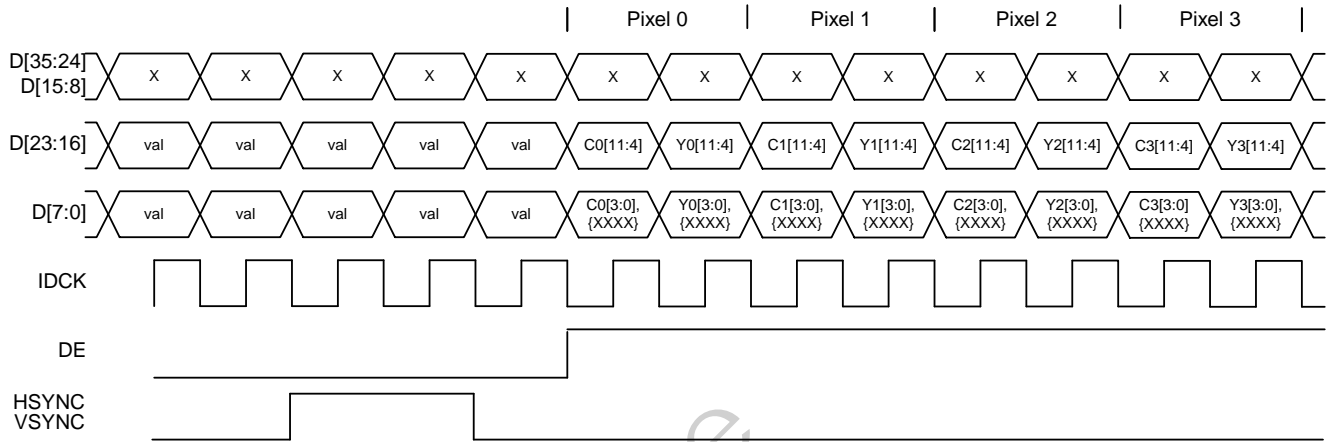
Pixel 0 Pixel 1 Pixel 2 Pixel 3

D[35:24]
D[15:8]
X X X X X X X X X X X X X

D[23:16]
val val val val val C0[11:4] Y0[11:4] C1[11:4] Y1[11:4] C2[11:4] Y2[11:4] C3[11:4] Y3[11:4]

D[7:0]
val val val val val C0[3:0], {XXXX} Y0[3:0], {XXXX} C1[3:0], {XXXX} Y1[3:0], {XXXX} C2[3:0], {XXXX} Y2[3:0], {XXXX} C3[3:0] {XXXX} Y3[3:0], {XXXX}

IDCK

DE

HSYNC
VSYNC